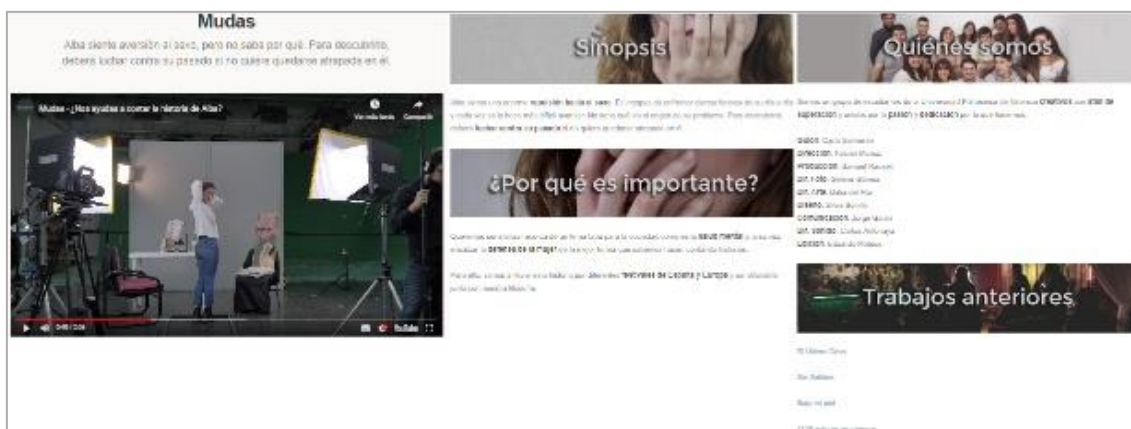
Mudas

Alba siente aversión al sexo, pero no sabe por qué. Para descubrirlo, deberá luchar contra su pasado si no quiere quedarse atrapada en él.

Mudas - ¿Nos ayudas a contar la historia de Alba?

Ver más tarde

Compartir

0:00 / 2:26

YouTube

Sinopsis

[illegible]

¿Por qué es importante?

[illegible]

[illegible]

Quiénes somos

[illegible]

Guion: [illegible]
Dirección: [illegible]
Producción: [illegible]
Dir. Foto: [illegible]
Dir. Arte: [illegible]
Diseño: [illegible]
Comunicación: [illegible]
Dir. Sonido: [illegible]
Edición: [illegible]

Trabajos anteriores

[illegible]

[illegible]

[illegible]

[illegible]